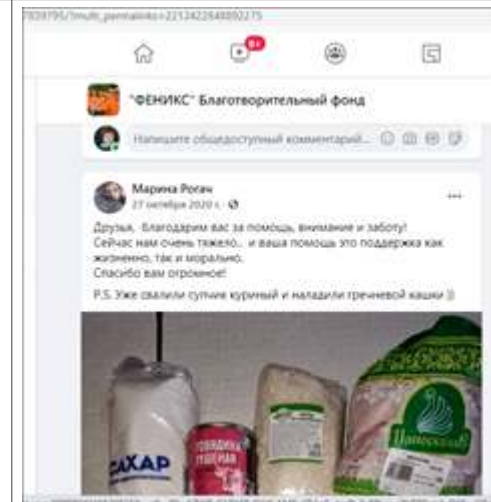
7839795/?multi_permalinks=2213422648892275

9+

"ФЕНИКС" Благотворительный фонд

Напишите общедоступный комментарий...

Марина Рогач
27 октября 2020 г. ·

Друзья, благодарим вас за помощь, внимание и заботу!
Сейчас нам очень тяжело... и ваша помощь это поддержка как жизненно, так и морально.
Спасибо вам огромное!

P.S. Уже сварили супчик куриный и наладили гречневой кашки ))

САХАР

ГОВЯДИНА ТУШЕНАЯ

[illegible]